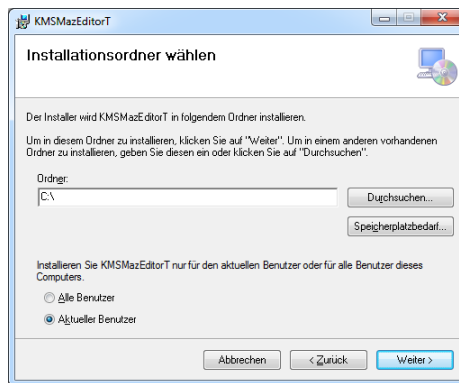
KMSMazEditorT

Installationsordner wählen

Der Installer wird KMSMazEditorT in folgendem Ordner installieren.

Um in diesem Ordner zu installieren, klicken Sie auf "Weiter". Um in einem anderen vorhandenen Ordner zu installieren, geben Sie diesen ein oder klicken Sie auf "Durchsuchen".

Ordner:

C:\

Durchsuchen...

Speicherplatzbedarf...

Installieren Sie KMSMazEditorT nur für den aktuellen Benutzer oder für alle Benutzer dieses Computers.

Alle Benutzer

Aktueller Benutzer

Abbrechen

< Zurück

Weiter >